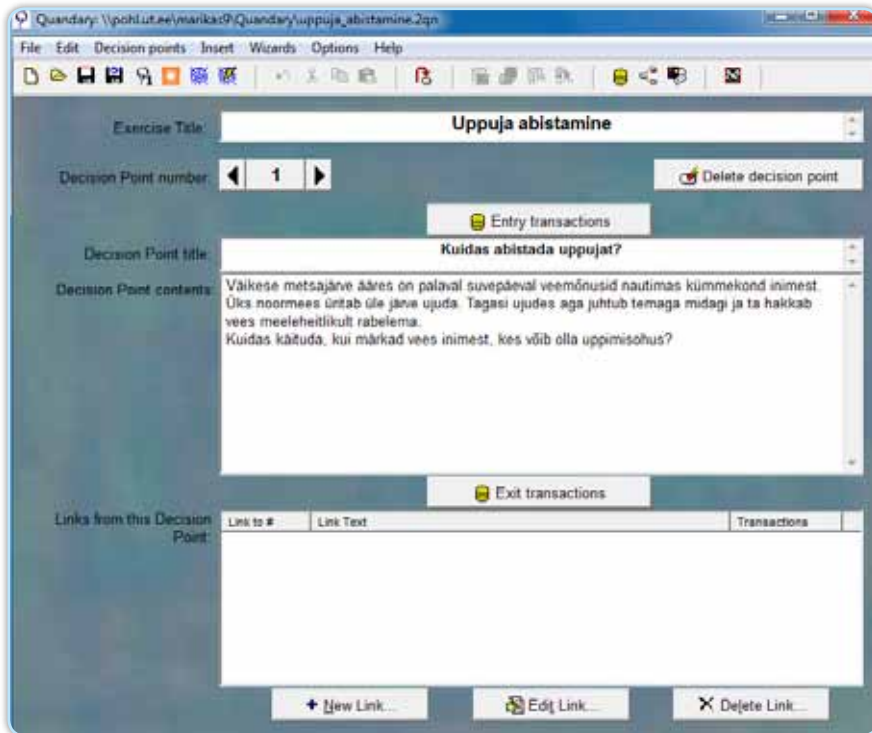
Quandary: \\pohl.ut.ee\marikas9\Quandary\uppuja_abistamine.2qn

File Edit Decision points Insert Wizards Options Help

Exercise Title: Uppuja abistamine

Decision Point number: 1

Delete decision point

Entry transactions

Decision Point title: Kuidas abistada uppujat?

Decision Point contents: Väikese metsajärve ääres on palaval suvepäeval veemõnusid nautimas kümmekond inimest. Üks noormees üritab üle järve ujuda. Tagasi ujudes aga juhtub temaga midagi ja ta hakkab vees meeleheitlikult rabelema.
Kuidas käituda, kui märkad vees inimest, kes võib olla uppimisohus?

Exit transactions

Links from this Decision Point:

| Link to # | Link Text | Transactions |
|---|---|---|

New Link... Edit Link... Delete Link...